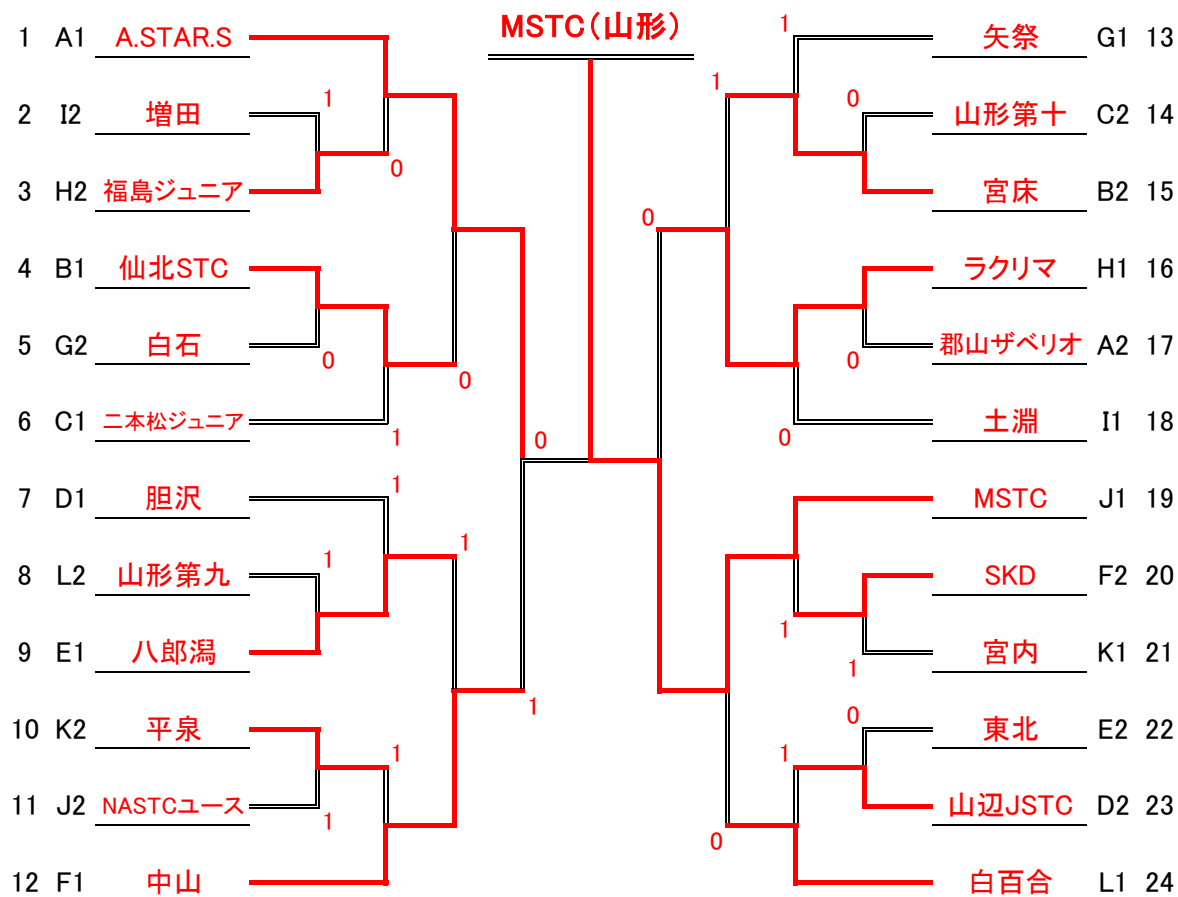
MSTC（山形）

1 A1 A.STAR.S
2 I2 増田
3 H2 福島ジュニア
4 B1 仙北STC
5 G2 白石
6 C1 二本松ジュニア
7 D1 胆沢
8 L2 山形第九
9 E1 八郎潟
10 K2 平泉
11 J2 NASTCユース
12 F1 中山

矢祭 G1 13
山形第十 C2 14
宮床 B2 15
ラクリマ H1 16
郡山ザベリオ A2 17
土淵 I1 18
MSTC J1 19
SKD F2 20
宮内 K1 21
東北 E2 22
山辺JSTC D2 23
白百合 L1 24

1 0 0 0 1 1 1 1 1 1 0 1 1 0 1 0 0 0 0 0 0 1 1 0 1 0